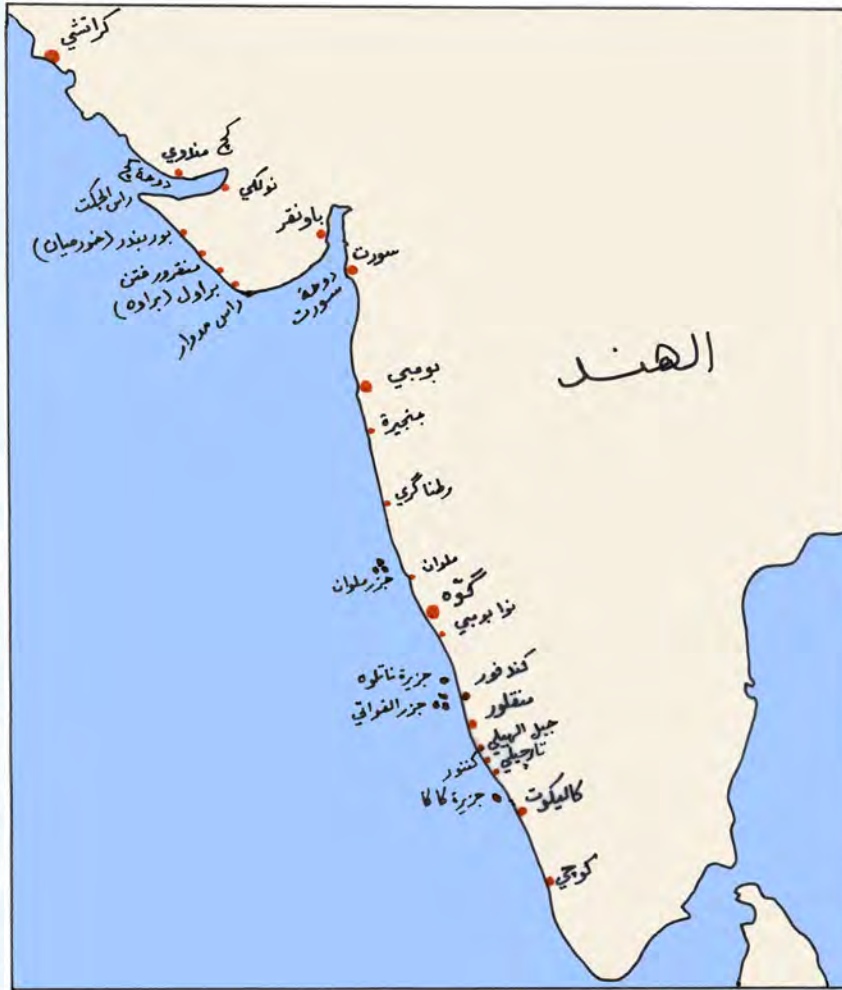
كراتشي

كچ مندوي
دوحة كچ
راس الجكت
نوكهي
باونقر
بوربندر (خورصيان)
منقرور فتن
براول (براوه)
راس مودار
سورت
دوحة سورت

الهند

بومبي
جنجيرة
رطناگري
ملوان
جزر ملوان
گوه
نوا بومبي
كندفور
جزيرة ناتلوه
منقلور
جزر الفواقي
جبل الهيلي
تارجيلي
كننور
جزيرة كالا
كاليكوت
كوچي